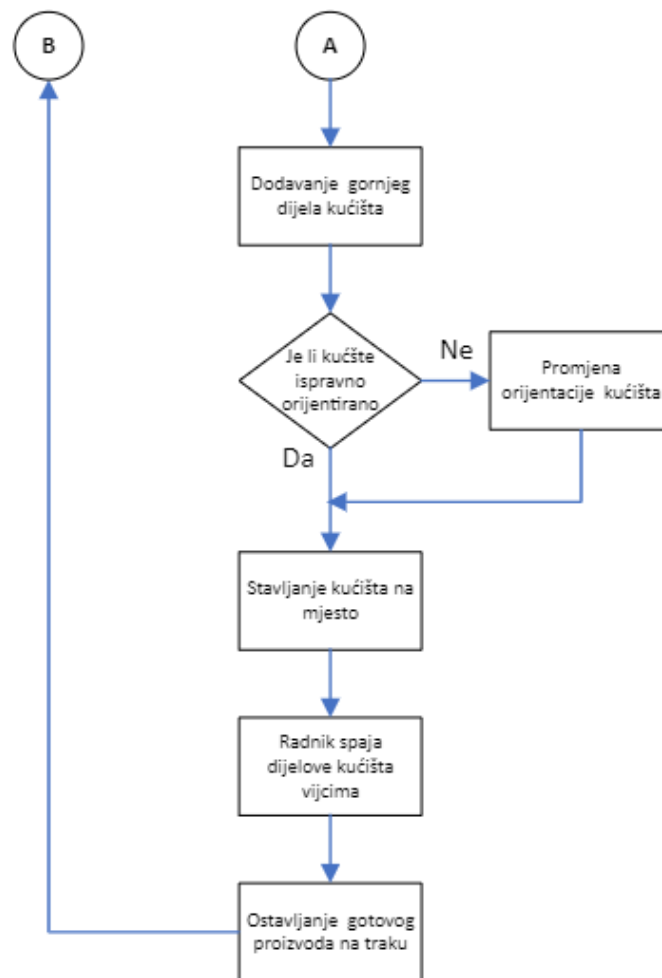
B

A

Dodavanje gornjeg dijela kućišta

Je li kučšte ispravno orijentirano

Ne

Promjena orijentacije kućišta

Da

Stavljanje kućišta na mjesto

Radnik spaja dijelove kućišta vijcima

Ostavljanje gotovog proizvoda na traku